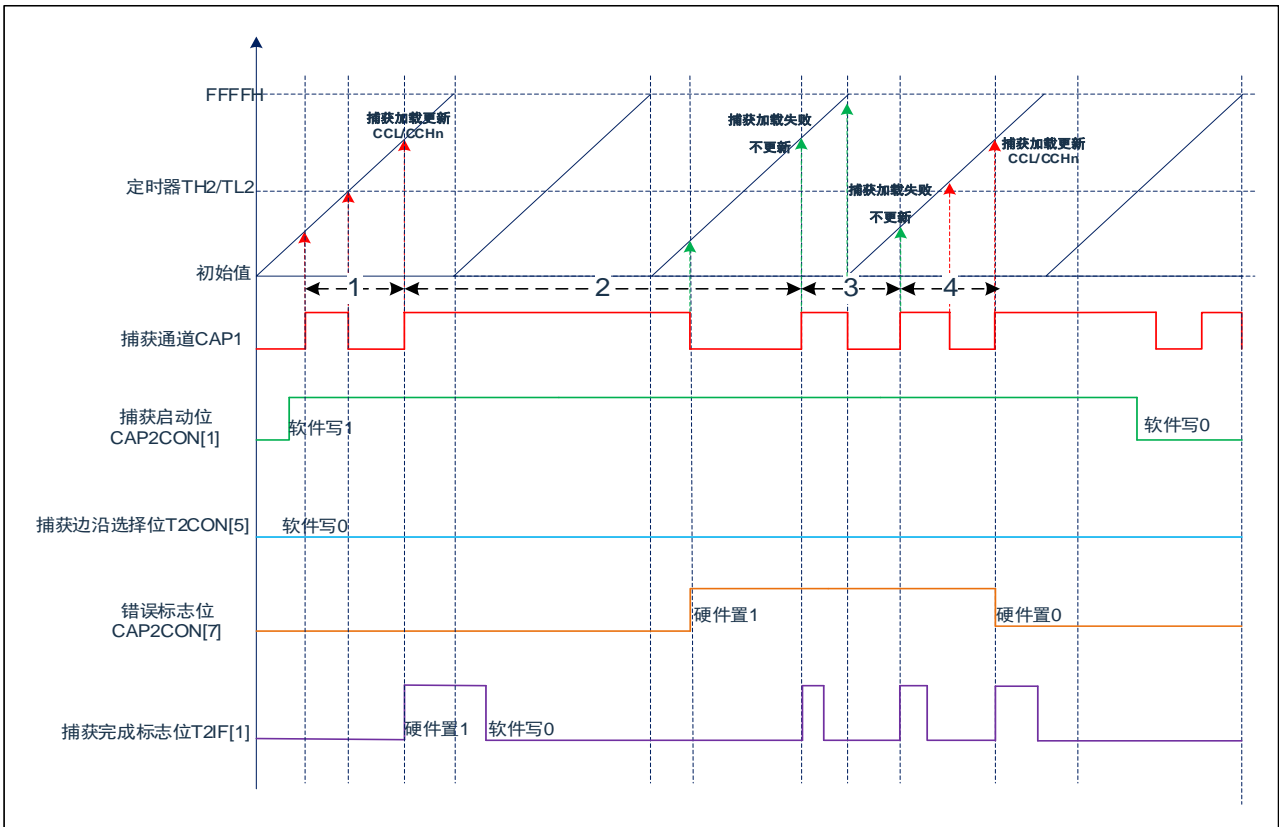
FFFFH

捕获加载更新
CCL/CCHn

捕获加载失败
不更新

捕获加载更新
CCL/CCHn

定时器TH2/TL2

捕获加载失败
不更新

初始值

1

2

3

4

捕获通道CAP1

捕获启动位
CAP2CON[1]

软件写1

软件写0

捕获边沿选择位T2CON[5]

软件写0

错误标志位
CAP2CON[7]

硬件置1

硬件置0

捕获完成标志位T2IF[1]

硬件置1

软件写0